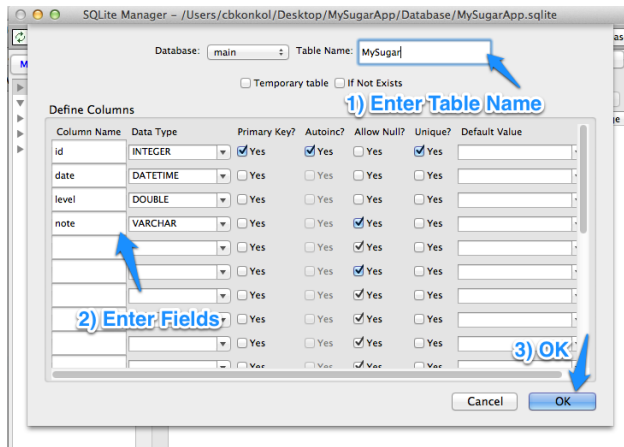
SQLite Manager - /Users/cbkonkol/Desktop/MySugarApp/Database/MySugarApp.sqlite

Database: main Table Name: MySugar

Temporary table If Not Exists

1) Enter Table Name

Define Columns

| Column Name | Data Type | Primary Key? | Autoinc? | Allow Null? | Unique? | Default Value |
|---|---|---|---|---|---|---|
| id | INTEGER | Yes | Yes | Yes | Yes | |
| date | DATETIME | Yes | Yes | Yes | Yes | |
| level | DOUBLE | Yes | Yes | Yes | Yes | |
| note | VARCHAR | Yes | Yes | Yes | Yes | |
| | | Yes | Yes | Yes | Yes | |
| | | Yes | Yes | Yes | Yes | |
| | | Yes | Yes | Yes | Yes | |
| | | Yes | Yes | Yes | Yes | |
| | | Yes | Yes | Yes | Yes | |
| | | Yes | Yes | Yes | Yes | |
| | | Yes | Yes | Yes | Yes | |

2) Enter Fields

3) OK

Cancel OK